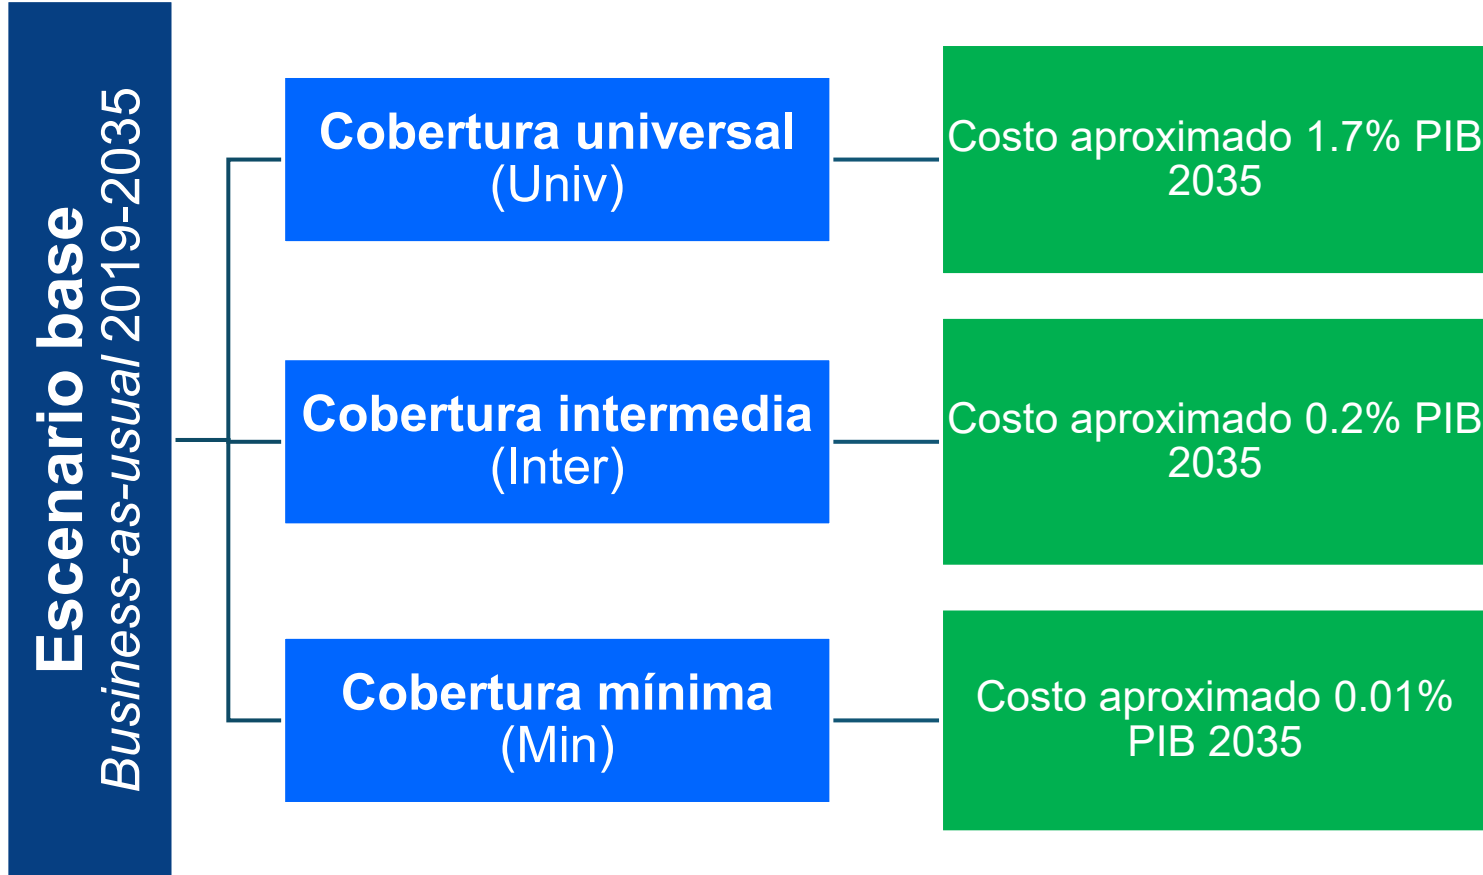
Escenario base
Business-as-usual 2019-2035

Cobertura universal
(Univ)

Costo aproximado 1.7% PIB 2035

Cobertura intermedia
(Inter)

Costo aproximado 0.2% PIB 2035

Cobertura mínima
(Min)

Costo aproximado 0.01% PIB 2035